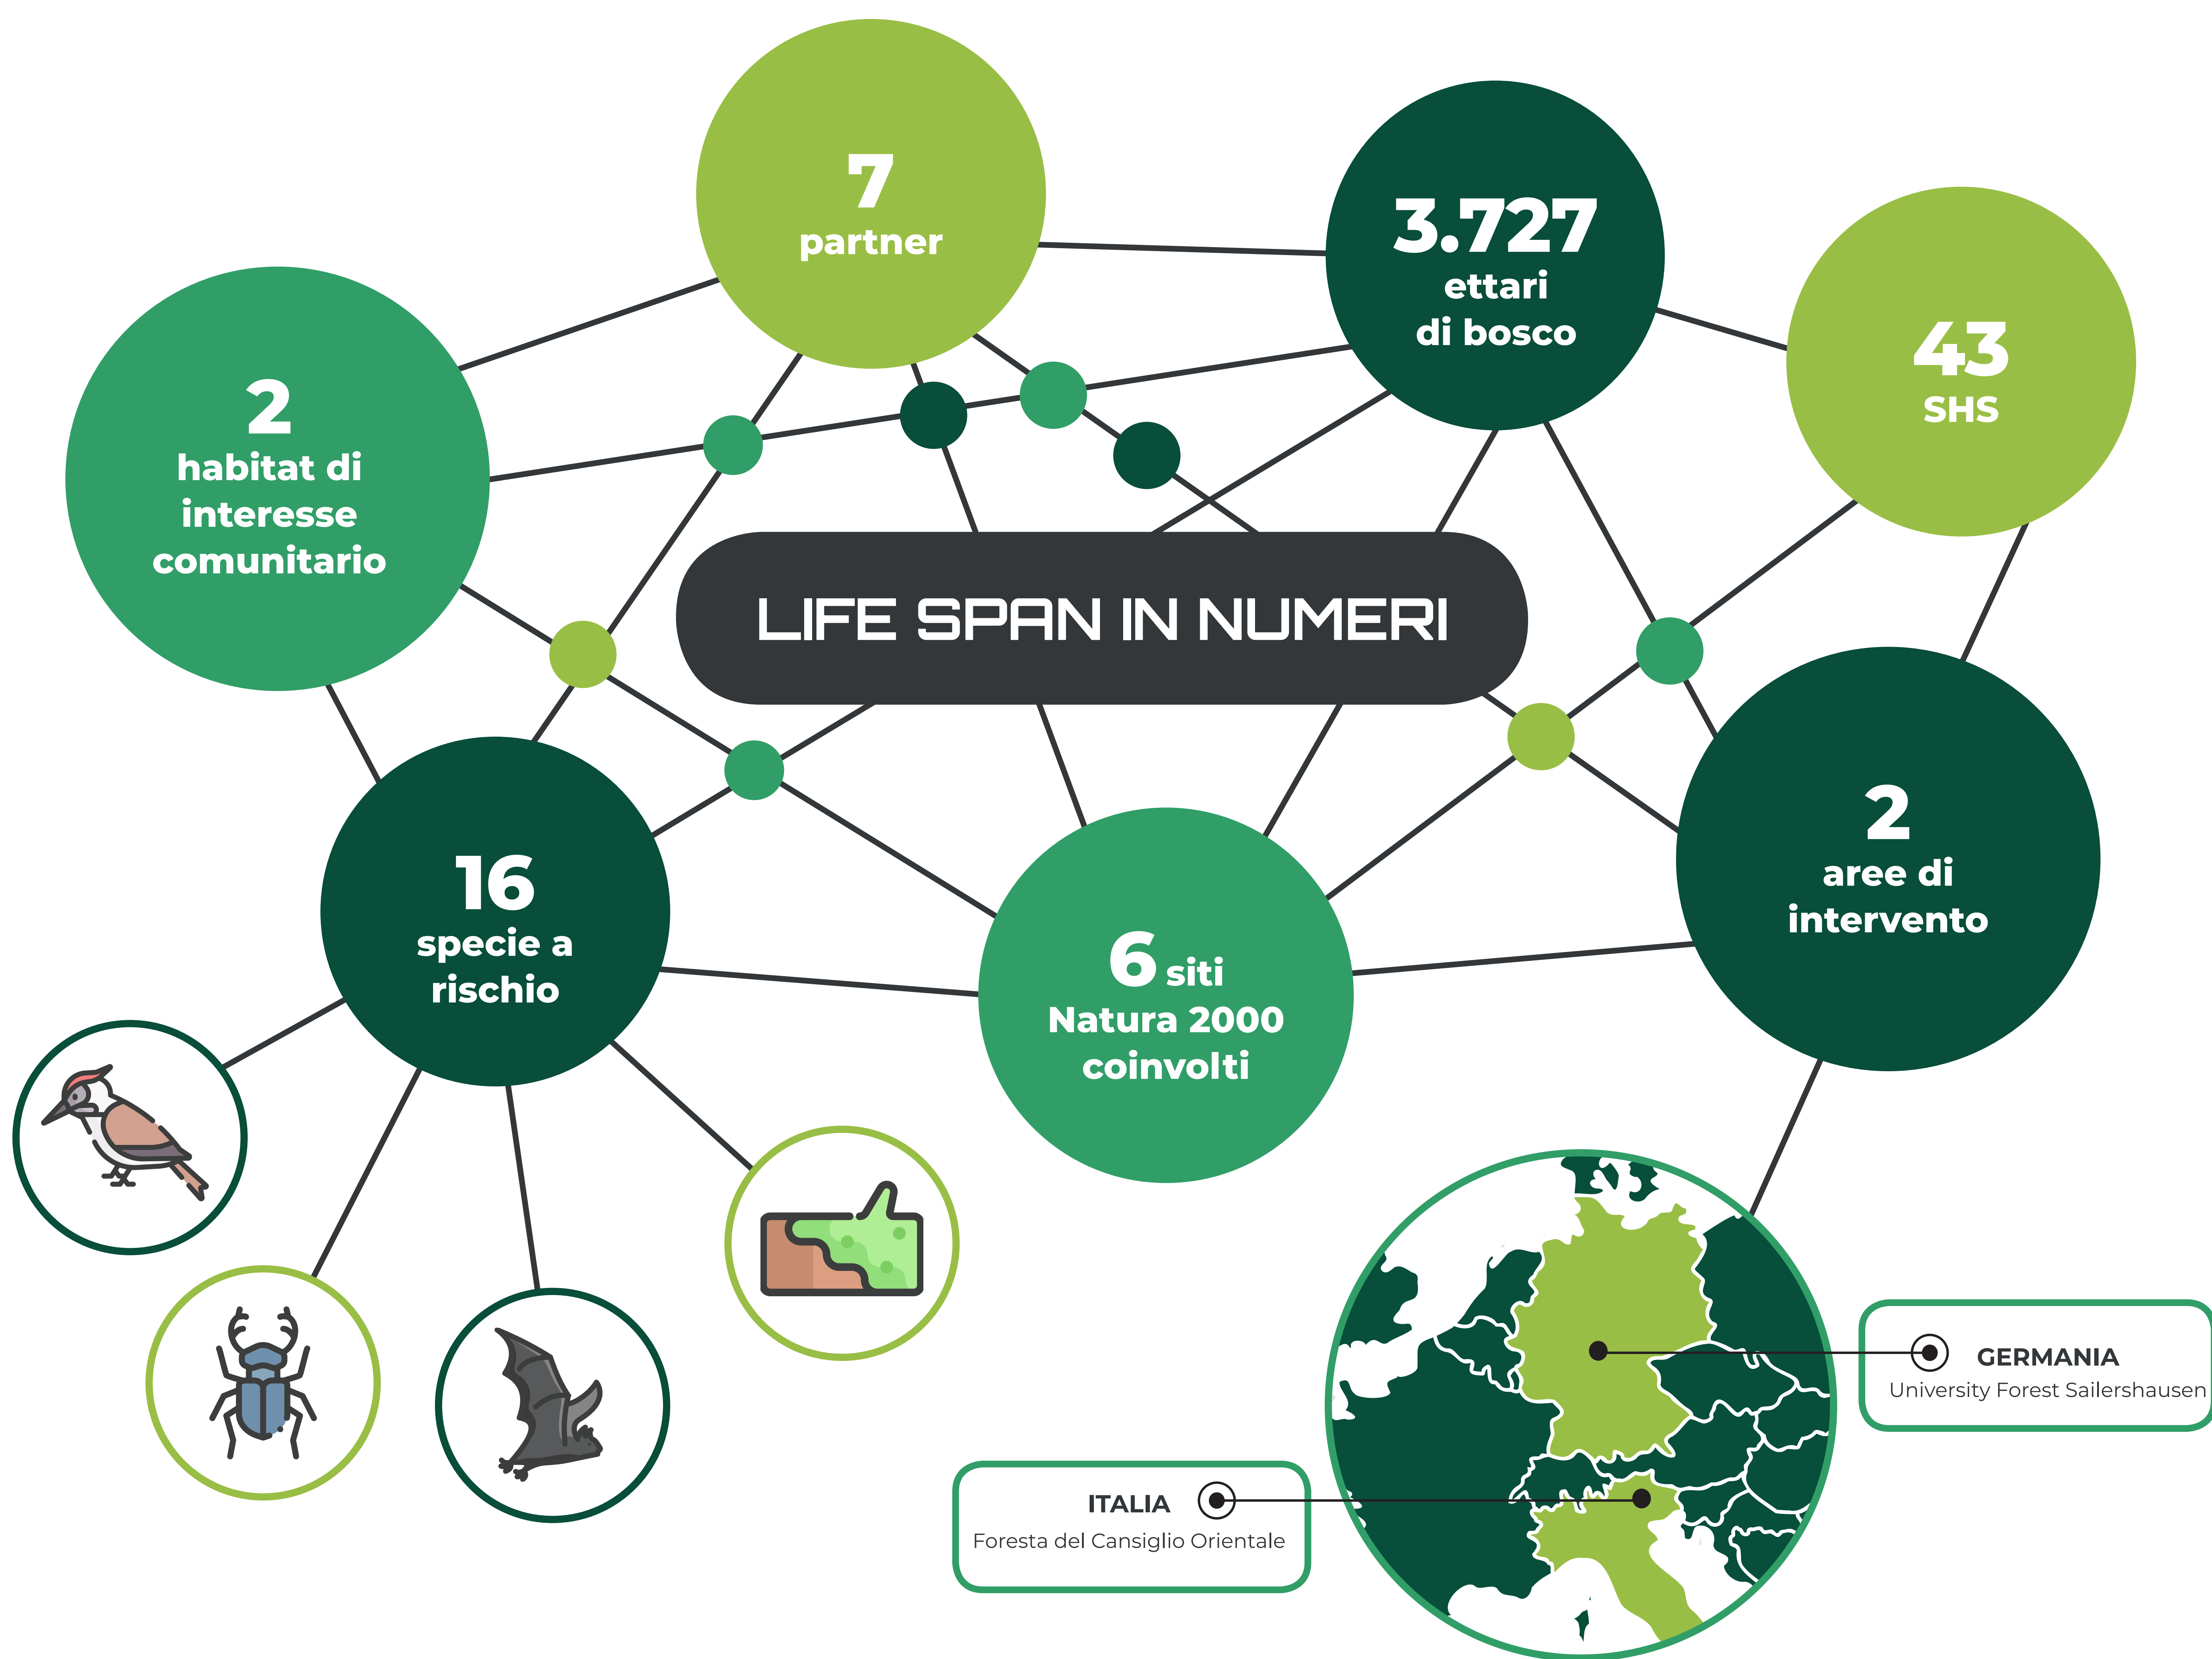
7
partner

3.727
ettari
di bosco

43
SHS

2
habitat di interesse comunitario

LIFE SPAN IN NUMERI

16
specie a rischio

6 siti
Natura 2000
coinvolti

2
aree di intervento

GERMANIA
University Forest Sailershausen

ITALIA
Foresta del Cansiglio Orientale